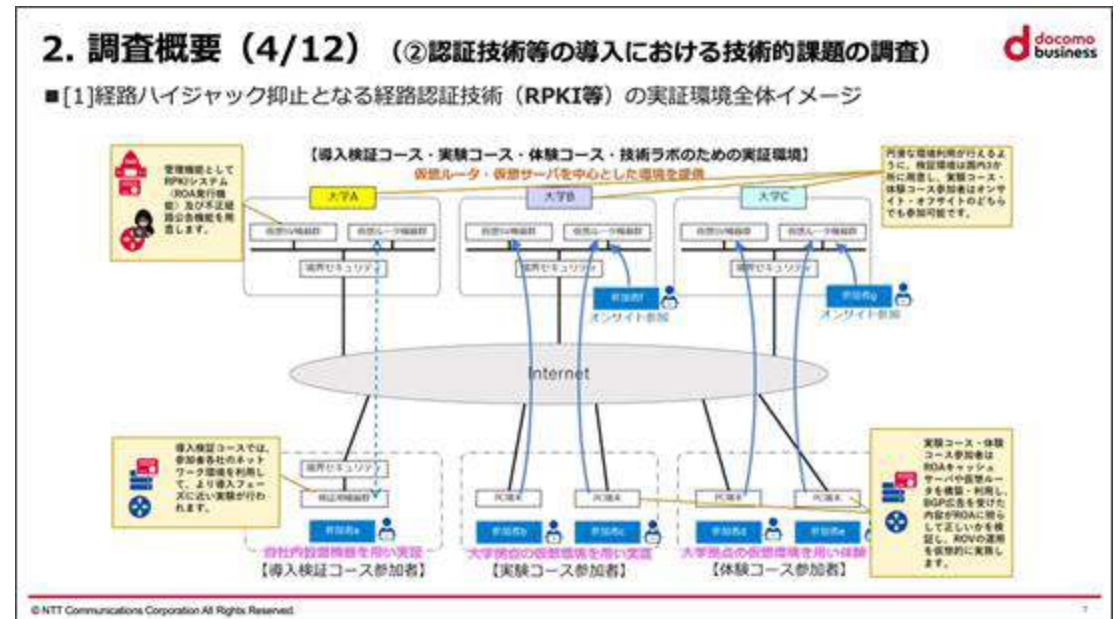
2. 調査概要（4/12） （②認証技術等の導入における技術的課題の調査）

docomo business

■[1]経路ハイジャック抑止となる経路認証技術（RPKI等）の実証環境全体イメージ

【導入検証コース・実験コース・体験コース・技術ラボのための実証環境】

仮想ルータ・仮想サーバを中心とした環境を提供

管理機能として RPKIシステム（ROA発行機能）及び不正経路公告機能を用意します。

円滑な環境利用が行えるように、検証環境は国内3か所に用意し、実験コース・体験コース参加者はオンサイト・オフサイトのどちらでも参加可能です。

大学A

大学B

大学C

仮想SV機器群

仮想ルータ機器群

境界セキュリティ

参加者f

オンサイト参加

参加者g

オンサイト参加

Internet

導入検証コースでは、参加者各社のネットワーク環境を利用して、より導入フェーズに近い実験が行われます。

境界セキュリティ

検証用機器群

参加者a

PC端末

参加者b

参加者c

参加者d

参加者e

自社内設置機器を用い実証

大学拠点の仮想環境を用い実証

大学拠点の仮想環境を用い体験

【導入検証コース参加者】

【実験コース参加者】

【体験コース参加者】

実験コース・体験コース参加者はROAキャッシュサーバや仮想ルータを構築・利用し、BGP広告を受けた内容がROAに従って正しいかを検証し、ROVの運用を仮想的に実現します。

© NTT Communications Corporation All Rights Reserved.

7